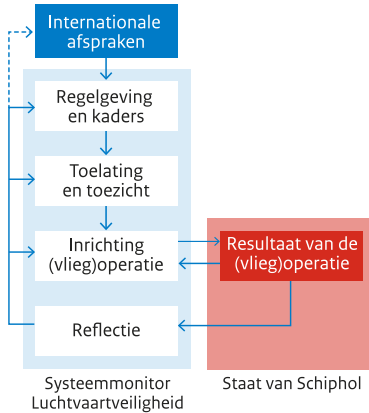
Internationale afspraken

Regelgeving en kaders

Toelating en toezicht

Inrichting (vlieg)operatie

Resultaat van de (vlieg)operatie

Reflectie

Systeemmonitor Luchtvaartveiligheid

Staat van Schiphol